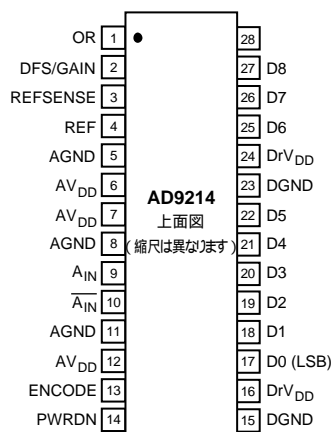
OR 1
DFS/GAIN 2
REFSENSE 3
REF 4
AGND 5
$AV_{DD}$ 6
$AV_{DD}$ 7
AGND 8
$A_{IN}$ 9
$\overline{A_{IN}}$ 10
AGND 11
$AV_{DD}$ 12
ENCODE 13
PWRDN 14

AD9214
上面図
(縮尺は異なります)

28
27 D8
26 D7
25 D6
24 $DrV_{DD}$
23 DGND
22 D5
21 D4
20 D3
19 D2
18 D1
17 D0 (LSB)
16 $DrV_{DD}$
15 DGND